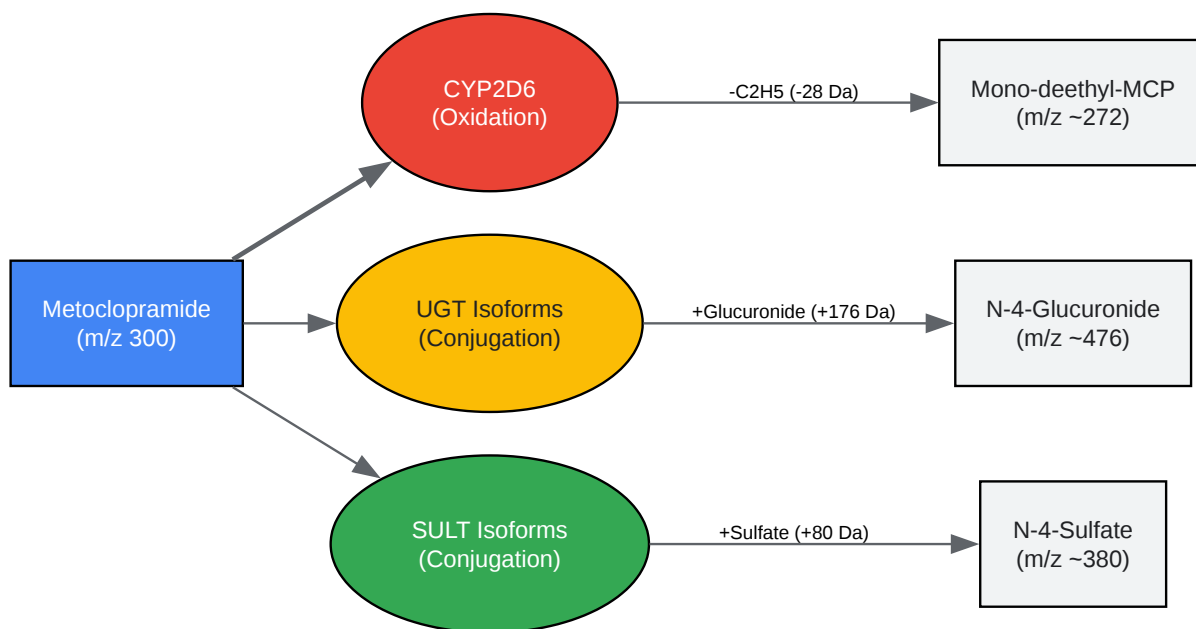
Metoclopramide
(m/z 300)

CYP2D6
(Oxidation)

-C2H5 (-28 Da)

Mono-deethyl-MCP
(m/z ~272)

UGT Isoforms
(Conjugation)

+Glucuronide (+176 Da)

N-4-Glucuronide
(m/z ~476)

SULT Isoforms
(Conjugation)

+Sulfate (+80 Da)

N-4-Sulfate
(m/z ~380)